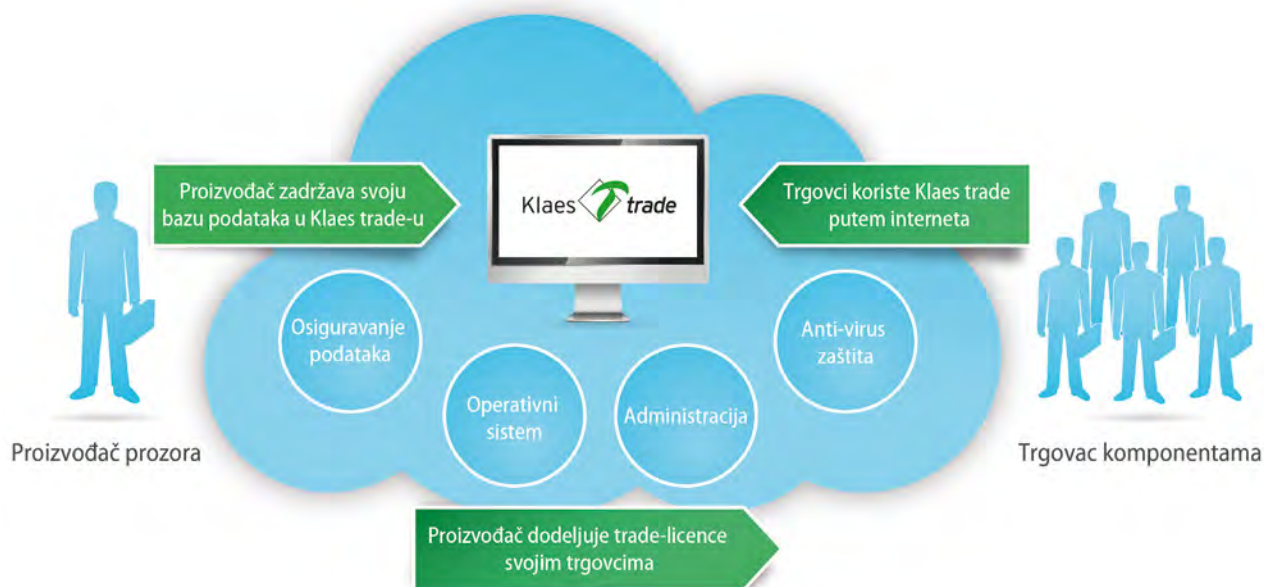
Proizvođač zadržava svoju bazu podataka u Klaes trade-u

Klaes trade

Trgovci koriste Klaes trade putem interneta

Osiguravanje podataka

Anti-virus zaštita

Operativni sistem

Administracija

Proizvođač prozora

Trgovac komponentama

Proizvođač dodeljuje trade-licence svojim trgovcima